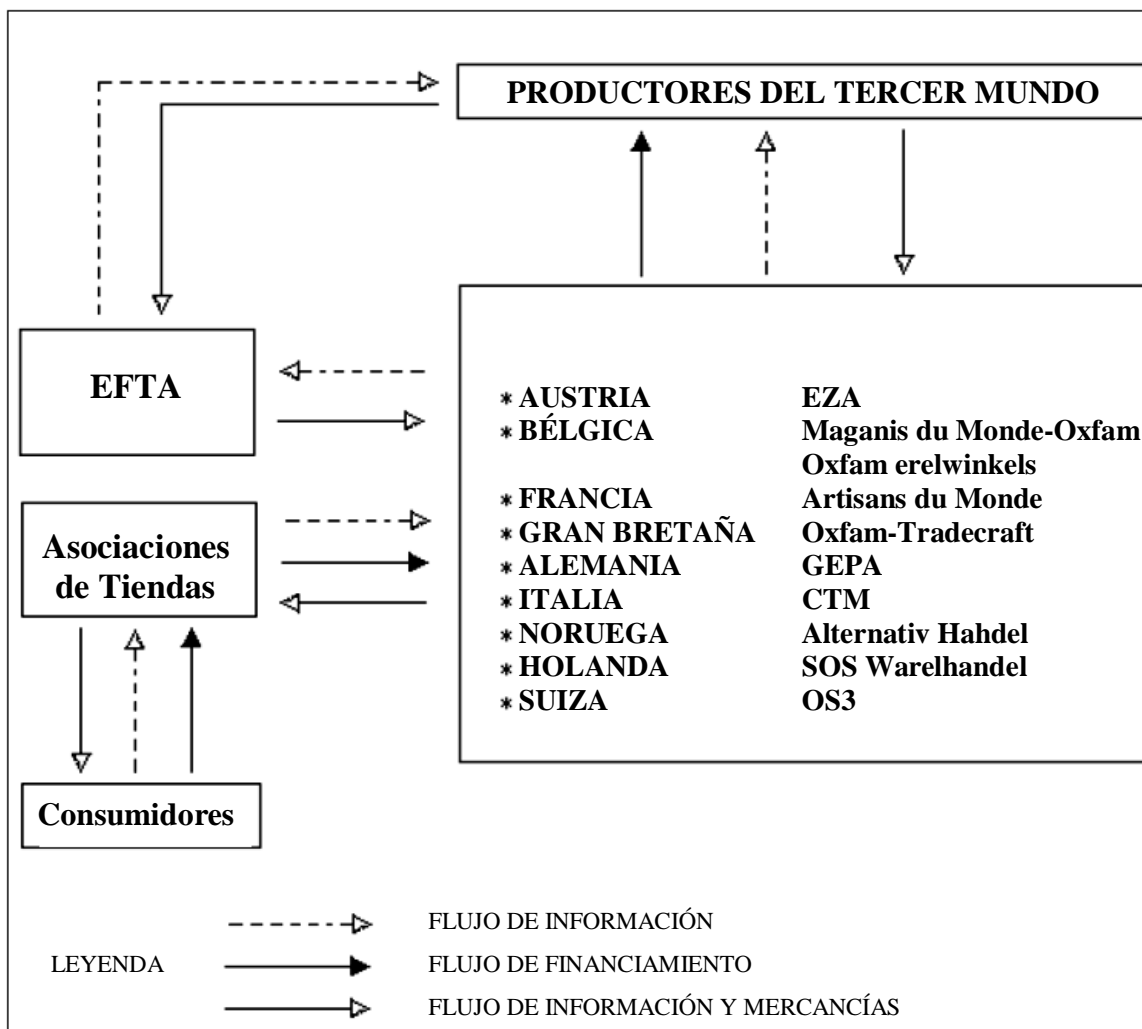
PRODUCTORES DEL TERCER MUNDO

EFTA

Asociaciones de Tiendas

Consumidores

| | |
|---|---|
| * AUSTRIA | EZA |
| * BÉLGICA | Maganis du Monde-Oxfam |
| | Oxfam erelwinkels |
| * FRANCIA | Artisans du Monde |
| * GRAN BRETAÑA | Oxfam-Tradecraft |
| * ALEMANIA | GEPA |
| * ITALIA | CTM |
| * NORUEGA | Alternativ Hahdel |
| * HOLANDA | SOS Warelhandel |
| * SUIZA | OS3 |

LEYENDA
FLUJO DE INFORMACIÓN
FLUJO DE FINANCIAMIENTO
FLUJO DE INFORMACIÓN Y MERCANCÍAS